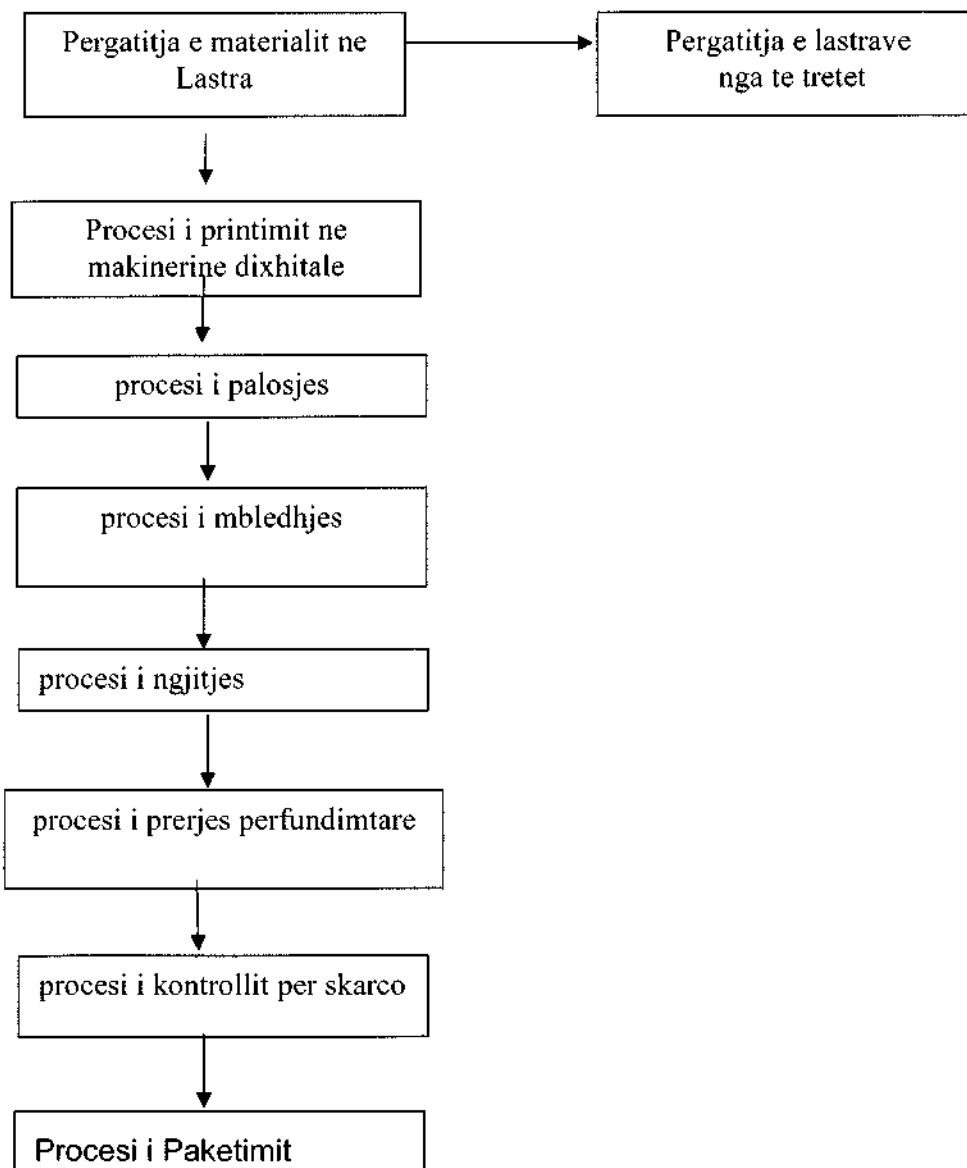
Pergatitja e materialit ne Lastra

Pergatitja e lastrave nga te tretet

Procesi i printimit ne makinerine dixhitale

procesi i palosjes

procesi i mbledhjes

procesi i ngjitjes

procesi i prerjes perfundimtare

procesi i kontrollit per skarco

Procesi i Paketimit